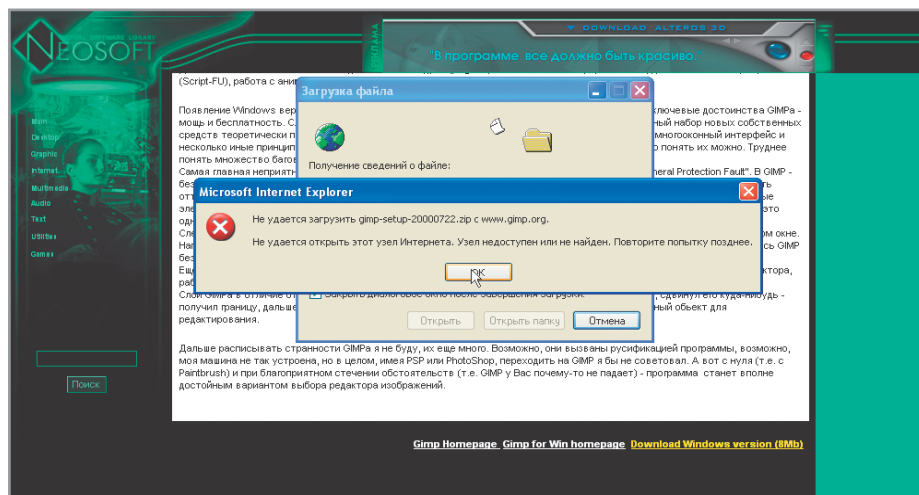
NEOSOFT

DOWNLOAD ALTEROS 3D

"В программе все должно быть красиво."

Main
Desktop
Graphic
Internet
Multimedia
Audio
Text
Utilities
Games

Поиск

(Script-FU), работа с ани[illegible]

Появление Windows вер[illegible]ключевые достоинства GIMPa - мощь и бесплатность. С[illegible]ный набор новых собственных средств теоретически п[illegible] многооконный интерфейс и несколько иные принцип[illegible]о понять их можно. Труднее понять множество багов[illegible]
Самая главная неприятн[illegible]neral Protection Fault". В GIMP - без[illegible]

Загрузка файла

Получение сведений о файле:

Microsoft Internet Explorer

Не удается загрузить gimp-setup-20000722.zip с www.gimp.org.

Не удается открыть этот узел Интернета. Узел недоступен или не найден. Повторите попытку позднее.

OK

Закрыть диалоговое окно после завершения загрузки

Открыть
Открыть папку
Отмена

Слои GIMPa в отличие от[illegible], сдвинуть его куда-нибудь - получил границу, дальше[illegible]ный объект для редактирования.

Дальше расписывать странности GIMPa я не буду, их еще много. Возможно, они вызваны русификацией программы, возможно, моя машина не так устроена, но в целом, имея PSP или PhotoShop, переходить на GIMP я бы не советовал. А вот с нуля (т.е. с Paintbrush) и при благоприятном стечении обстоятельств (т.е. GIMP у Вас почему-то не падает) - программа станет вполне достойным вариантом выбора редактора изображений.

Gimp Homepage Gimp for Win homepage Download Windows version (8Mb)